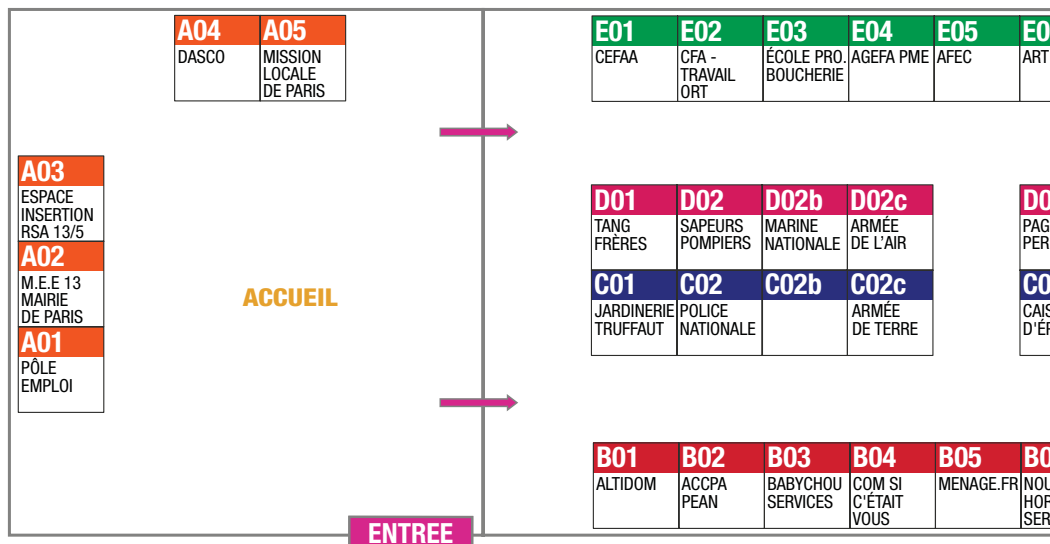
A04
DASCO

A05
MISSION LOCALE DE PARIS

A03
ESPACE INSERTION RSA 13/5

A02
M.E.E 13 MAIRIE DE PARIS

A01
PÔLE EMPLOI

ACCUEIL

ENTREE

| E01 | E02 | E03 | E04 | E05 | E0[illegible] |
|---|---|---|---|---|---|
| CEFAA | CFA - TRAVAIL ORT | ÉCOLE PRO. BOUCHERIE | AGEFA PME | AFEC | ART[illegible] |

| D01 | D02 | D02b | D02c | D0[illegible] |
|---|---|---|---|---|
| TANG FRÈRES | SAPEURS POMPIERS | MARINE NATIONALE | ARMÉE DE L'AIR | PAG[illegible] PER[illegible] |

| C01 | C02 | C02b | C02c | C0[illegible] |
|---|---|---|---|---|
| JARDINERIE TRUFFAUT | POLICE NATIONALE | | ARMÉE DE TERRE | CAIS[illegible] D'ÉP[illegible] |

| B01 | B02 | B03 | B04 | B05 | B0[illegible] |
|---|---|---|---|---|---|
| ALTIDOM | ACCPA PEAN | BABYCHOU SERVICES | COM SI C'ÉTAIT VOUS | MENAGE.FR | NOU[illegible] HOR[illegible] SER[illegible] |